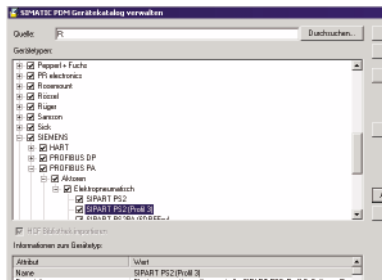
SIMATIC PDM Gerätekatalog verwalten

Quelle: R: Durchsuchen...

Gerätetypen:

Pepperl + Fuchs
PR electronics
Rosemount
Rossel
Rüger
Samson
Sick
SIEMENS
HART
PROFIBUS DP
PROFIBUS PA
Aktoren
Elektropneumatisch
SIPART PS2
SIPART PS2 (Profil 3)
SIPART PS2PA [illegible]

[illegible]

Informationen zum Gerätetyp:

| Attribut | Wert |
|---|---|
| Name | SIPART PS2 (Profil 3) |